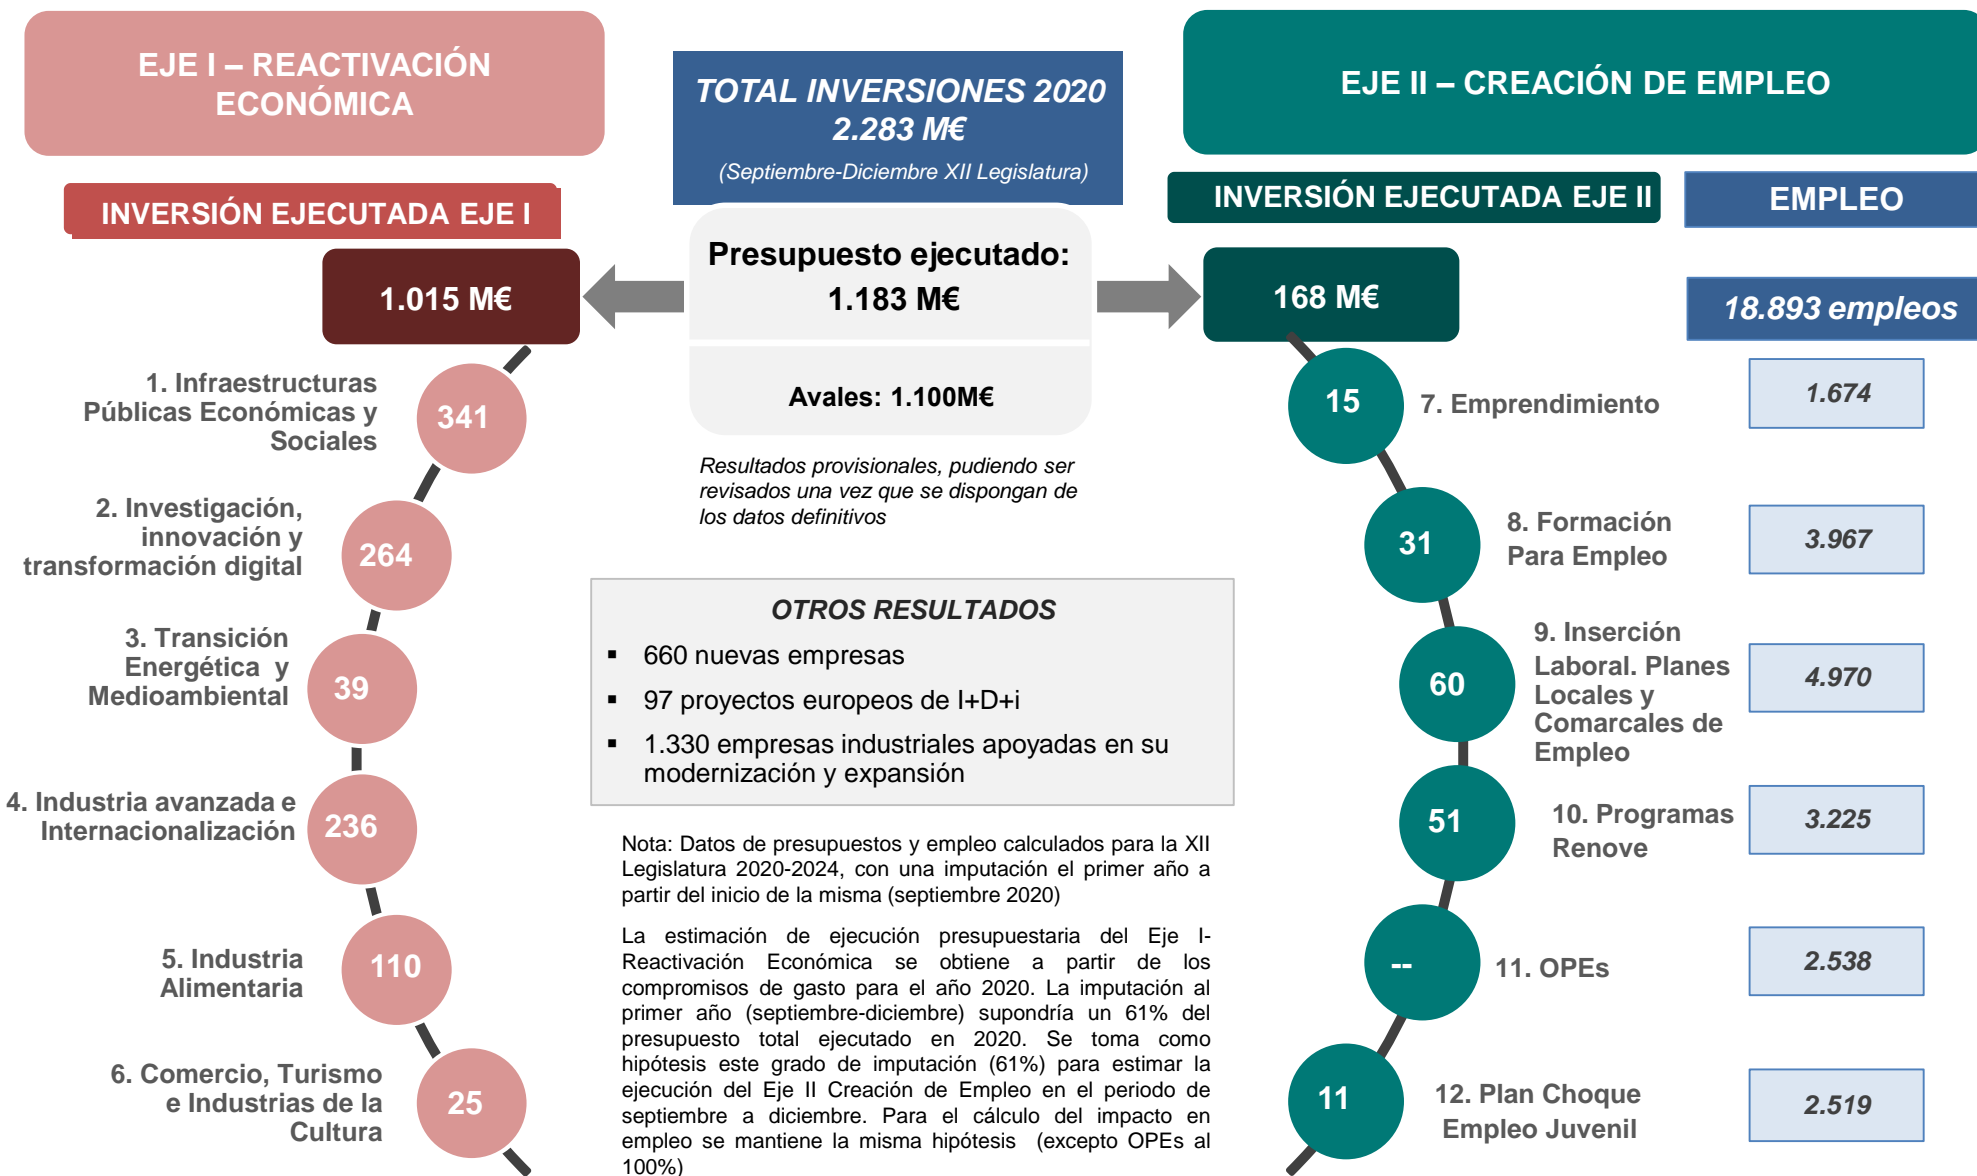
EJE I – REACTIVACIÓN ECONÓMICA

TOTAL INVERSIONES 2020
2.283 M€
(Septiembre-Diciembre XII Legislatura)

EJE II – CREACIÓN DE EMPLEO

INVERSIÓN EJECUTADA EJE I

INVERSIÓN EJECUTADA EJE II

EMPLEO

1.015 M€

Presupuesto ejecutado:
1.183 M€

Avales: 1.100M€

168 M€

18.893 empleos

1. Infraestructuras Públicas Económicas y Sociales 341

2. Investigación, innovación y transformación digital 264

3. Transición Energética y Medioambiental 39

4. Industria avanzada e Internacionalización 236

5. Industria Alimentaria 110

6. Comercio, Turismo e Industrias de la Cultura 25

Resultados provisionales, pudiendo ser revisados una vez que se dispongan de los datos definitivos

OTROS RESULTADOS
▪ 660 nuevas empresas
▪ 97 proyectos europeos de I+D+i
▪ 1.330 empresas industriales apoyadas en su modernización y expansión

Nota: Datos de presupuestos y empleo calculados para la XII Legislatura 2020-2024, con una imputación el primer año a partir del inicio de la misma (septiembre 2020)

La estimación de ejecución presupuestaria del Eje I-Reactivación Económica se obtiene a partir de los compromisos de gasto para el año 2020. La imputación al primer año (septiembre-diciembre) supondría un 61% del presupuesto total ejecutado en 2020. Se toma como hipótesis este grado de imputación (61%) para estimar la ejecución del Eje II Creación de Empleo en el periodo de septiembre a diciembre. Para el cálculo del impacto en empleo se mantiene la misma hipótesis (excepto OPEs al 100%)

15 7. Emprendimiento 1.674

31 8. Formación Para Empleo 3.967

60 9. Inserción Laboral. Planes Locales y Comarcales de Empleo 4.970

51 10. Programas Renove 3.225

-- 11. OPEs 2.538

11 12. Plan Choque Empleo Juvenil 2.519